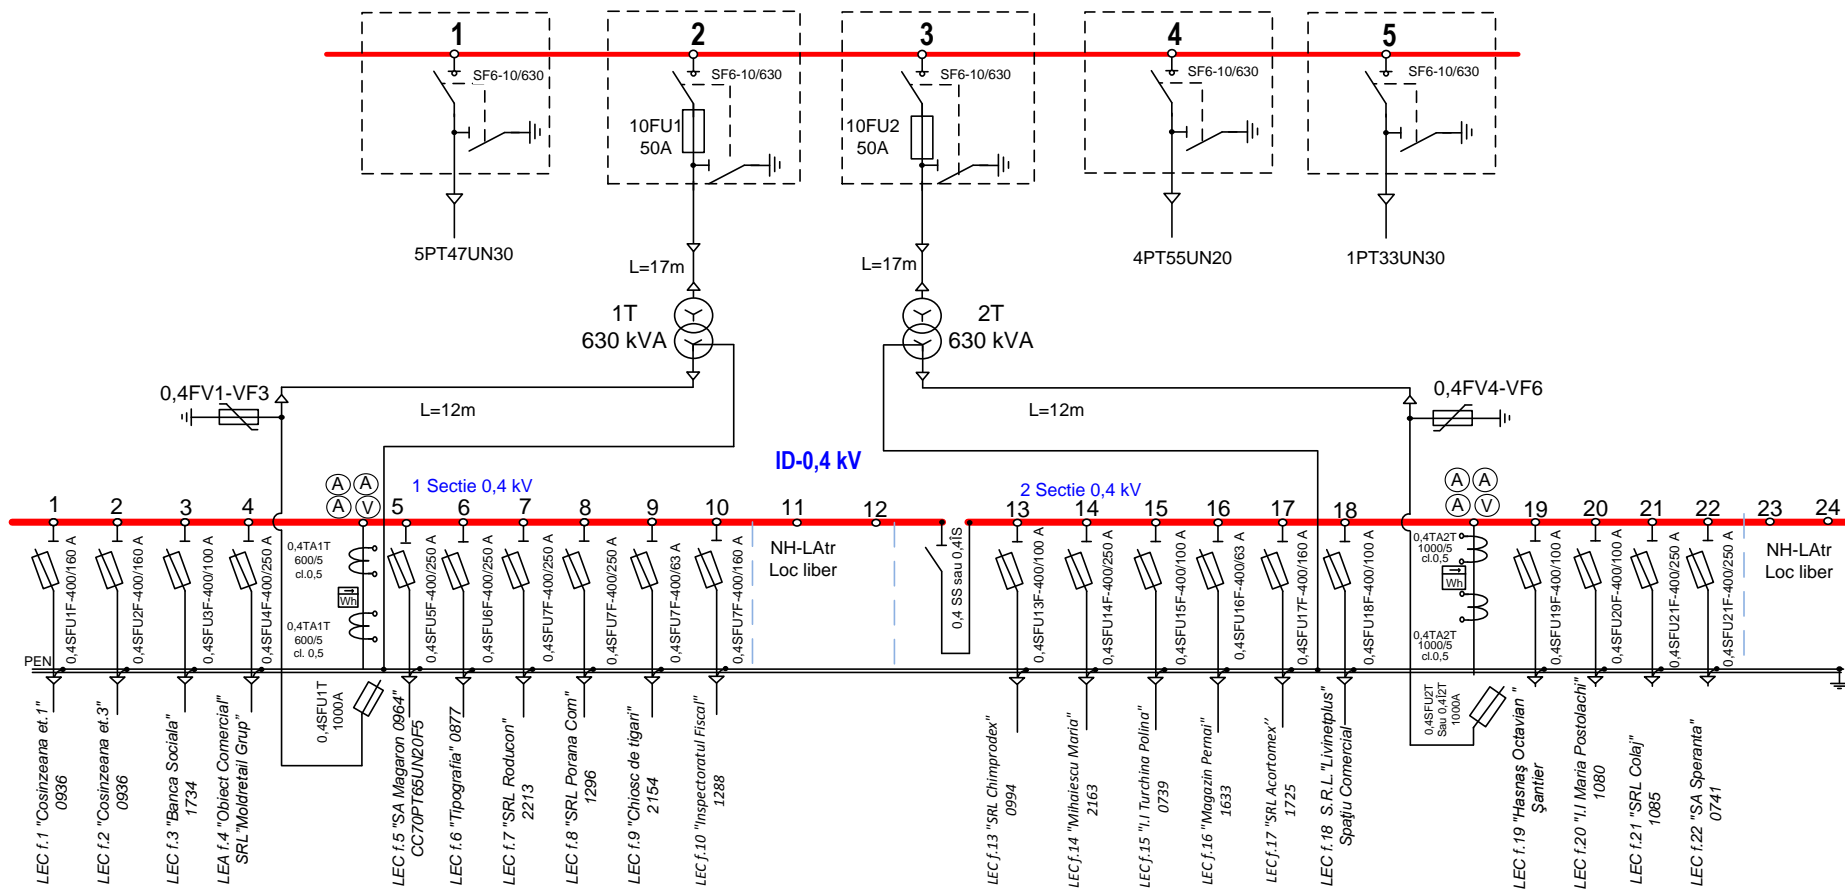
1
SF6-10/630
5PT47UN30

2
SF6-10/630
10FU1
50A
L=17m
1T
630 kVA

3
SF6-10/630
10FU2
50A
L=17m
2T
630 kVA

4
SF6-10/630
4PT55UN20

5
SF6-10/630
1PT33UN30

0,4FV1-VF3
L=12m
0,4FV4-VF6
L=12m

ID-0,4 kV
1 Sectie 0,4 kV
2 Sectie 0,4 kV

1 2 3 4 5 6 7 8 9 10 11 12 13 14 15 16 17 18 19 20 21 22 23 24

A A A V
A A A V

0,4SFU1F-400/160 A
0,4SFU2F-400/160 A
0,4SFU3F-400/100 A
0,4SFU4F-400/250 A
0,4TA1T 600/5 cl.0,5
Wh
0,4TA1T 600/5 cl. 0,5
0,4SFU1T 1000A
0,4SFU5F-400/250 A
0,4SFU6F-400/250 A
0,4SFU7F-400/250 A
0,4SFU7F-400/250 A
0,4SFU7F-400/63 A
0,4SFU7F-400/160 A
NH-LAtr
Loc liber
0,4 SS sau 0,4IS
0,4SFU13F-400/100 A
0,4SFU14F-400/250 A
0,4SFU15F-400/100 A
0,4SFU16F-400/63 A
0,4SFU17F-400/160 A
0,4SFU18F-400/100 A
0,4TA2T 1000/5 cl.0,5
Wh
0,4TA2T 1000/5 cl.0,5
0,4SFU2T Sau 0,4I2T 1000A
0,4SFU19F-400/100 A
0,4SFU20F-400/100 A
0,4SFU21F-400/250 A
0,4SFU21F-400/250 A
NH-LAtr
Loc liber
PEN

LEC f.1 "Cosinzeana et.1" 0936
LEC f.2 "Cosinzeana et.3" 0936
LEC f.3 "Banca Sociala" 1734
LEA f.4 "Obiect Comercial" SRL "Moldretail Grup"
LEC f.5 "SA Magaron 0964" CC70PT65UN20F5
LEC f.6 "Tipografia" 0877
LEC f.7 "SRL Roducon" 2213
LEC f.8 "SRL Porana Com" 1296
LEC f.9 "Chiosc de tigari" 2154
LEC f.10 "Inspectoratul Fiscal" 1288
LEC f.13 "SRL Chimprodex" 0994
LEC f.14 "Mihaiescu Maria" 2163
LEC f.15 "I.I Turchina Polina" 0739
LEC f.16 "Magazin Pernai" 1633
LEC f.17 "SRL Acortomex" 1725
LEC f.18 S.R.L "Livinetplus" Spațiu Comercial
LEC f.19 "Hasnaș Octavian" Șantier
LEC f.20 "I.I Maria Postolachi" 1080
LEC f.21 "SRL Colaj" 1085
LEC f.22 "SA Speranta" 0741